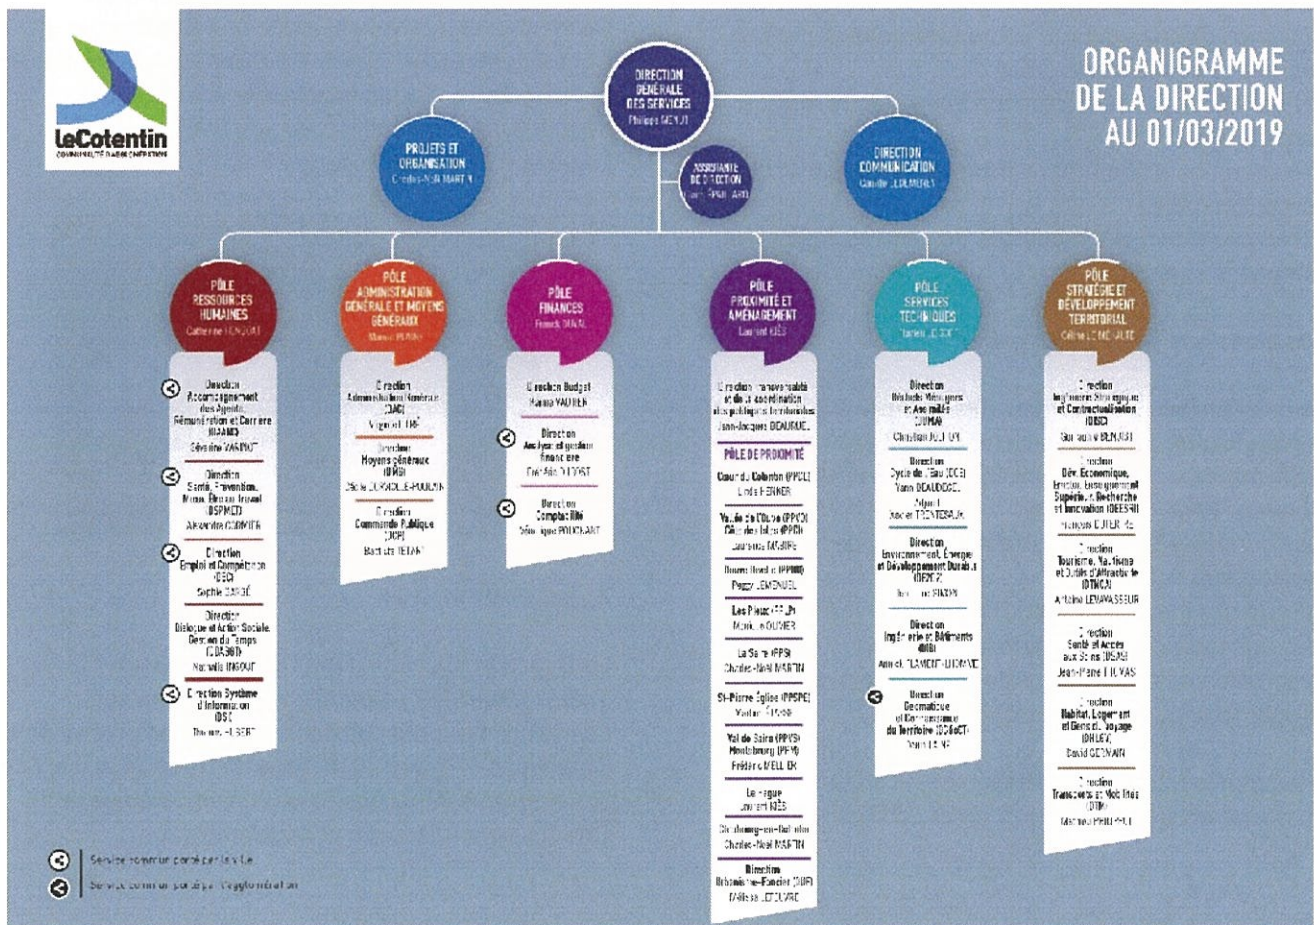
LeCotentin
COMMUNAUTÉ D'AGGLOMÉRATION

ORGANIGRAMME DE LA DIRECTION AU 01/03/2019

DIRECTION GÉNÉRALE DES SERVICES
Philippe GENUIT

PROJETS ET ORGANISATION
Charles-Noël MARTIN

ASSISTANTE DE DIRECTION
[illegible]

DIRECTION COMMUNICATION
Camille LEDEMAREL

PÔLE RESSOURCES HUMAINES
Catherine LENGORT

Direction Accompagnement des Agents, Rémunération et Carrière (DAARC)
Séverine VARINOT

Direction Santé, Prévention, Maux Être au travail (DSPMET)
Alexandre CORMIER

Direction Emploi et Compétences (DEC)
Sophie CARBÉ

Direction Dialogue et Action Sociale, Gestion du Temps (DDASGT)
Nathalie INGOUF

Direction Système d'Information (DSI)
Thomas HEBERT

PÔLE ADMINISTRATION GÉNÉRALE ET MOYENS GÉNÉRAUX
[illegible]

Direction Administration Générale (DAG)
Virginie LEBRÉ

Direction Moyens généraux (DMG)
Cécile DURSOL-LE-POULAIN

Direction Commande Publique (DCP)
Baptiste TETART

PÔLE FINANCES
Franck DIVAL

Direction Budget
Hanna VAUTIER

Direction Analyse et gestion financière
Frédéric DUCOST

Direction Comptabilité
Véronique POUCHAT

PÔLE PROXIMITÉ ET AMÉNAGEMENT
Laurent KIÈS

Direction transversalité et de la coordination des politiques territoriales
Jean-Jacques DEAUGUE

PÔLE DE PROXIMITÉ

Cœur du Cotentin (PPCC)
Linda FERMER

Vallée de l'Ouve (PPVO) Côte des Isles (PPCI)
Laurence MAURE

Douve Divette (PPDD)
Peggy LEMENUEL

Les Pieux (PPLP)
Monique HOUMIER

La Saire (PPS)
Charles-Noël MARTIN

St-Pierre Église (PPSPE)
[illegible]

Val de Saire (PPVS) Montebourg (PPM)
Frédéric MEULLER

La Hague
Laurent KIÈS

Cherbourg-en-Cotentin
Charles-Noël MARTIN

Direction Urbanisme-Foncier (DUF)
Mélissa LEBOUVRE

PÔLE SERVICES TECHNIQUES
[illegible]

Direction Déchets Ménagers et Assimilés (DDMA)
Christian DULTON

Direction Cycle de l'Eau (DCE)
Yann BEAUDOGEL
Adjoint
Xavier TRONTERAUX

Direction Environnement, Énergie et Développement Durable (DEEDD)
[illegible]

Direction Ingénierie et Bâtiments (DIB)
Annick LAMONTE-DUMONT

Direction Géomatique et Connaissance du Territoire (DGéoCT)
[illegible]

PÔLE STRATÉGIE ET DÉVELOPPEMENT TERRITORIAL
Céline LEMENUET

Direction Ingénierie Stratégique et Contractualisation (DISC)
Sébastien BENJAS

Direction Dév. Économique, Emploi, Enseignement Supérieur, Recherche et Innovation (DEESRI)
François DUTERTRE

Direction Tourisme, Nautisme et Outils d'Attractivité (DTNOA)
Antoine LEVAVASSEUR

Direction Santé et Accès aux Soins (DSAS)
Jean-Pierre DUVAS

Direction Habitat, Logement et Gens du Voyage (DHLGV)
David GERMAIN

Direction Transports et Mobilités (DTM)
Manuel PRIEUR

Service commun porté par la Ville
Service commun porté par l'agglomération